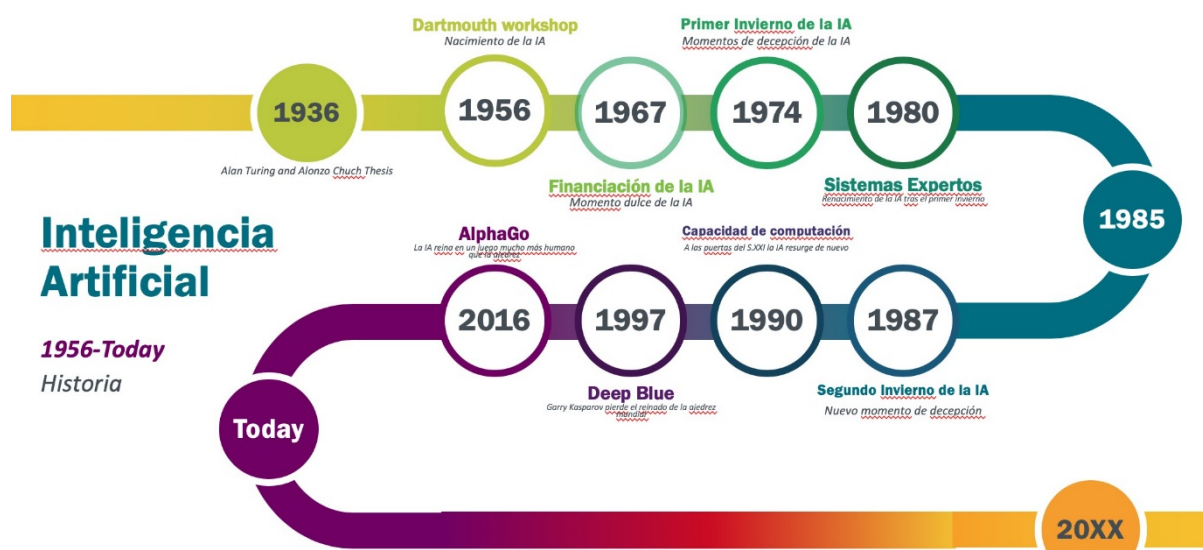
Dartmouth workshop
Nacimiento de la IA

Primer Invierno de la IA
Momentos de decepción de la IA

1936

1956

1967

1974

1980

Alan Turing and Alonzo Chuch Thesis

Financiación de la IA
Momento dulce de la IA

Sistemas Expertos
Renacimiento de la IA tras el primer invierno

1985

Inteligencia Artificial

1956-Today
Historia

AlphaGo
La IA reina en un juego mucho más humano que la ajedrez

Capacidad de computación
A las puertas del S.XXI la IA resurge de nuevo

2016

1997

1990

1987

Deep Blue
Garry Kasparov pierde el reinado de la ajedrez mundial

Segundo Invierno de la IA
Nuevo momento de decepción

Today

20XX